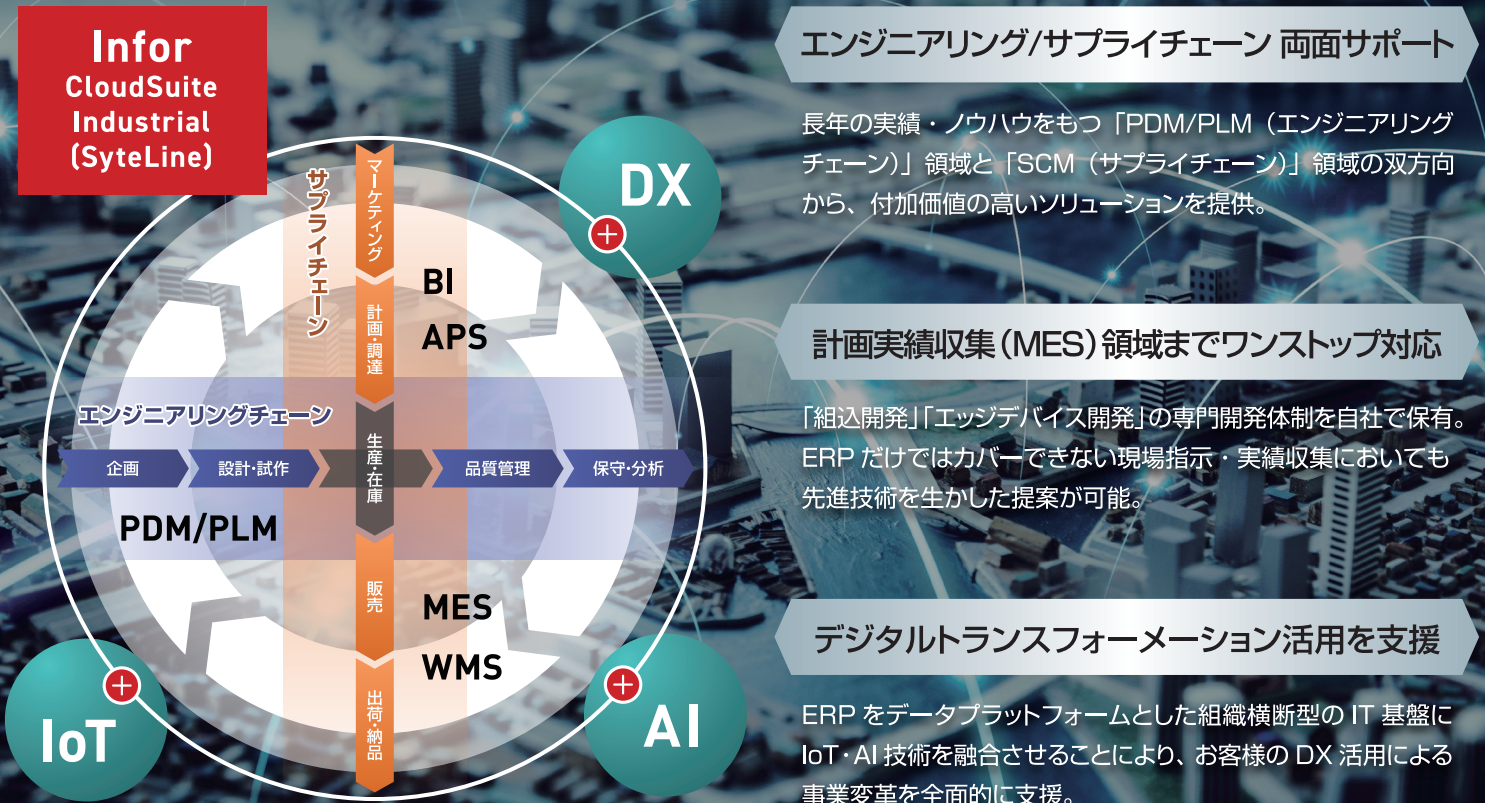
Infor
CloudSuite
Industrial
(SyteLine)

サプライチェーン

マーケティング

計画・調達

生産・在庫

販売

出荷・納品

BI
APS

エンジニアリングチェーン

企画

設計・試作

品質管理

保守・分析

PDM/PLM

MES
WMS

DX

IoT

AI

エンジニアリング/サプライチェーン 両面サポート

長年の実績・ノウハウをもつ「PDM/PLM（エンジニアリングチェーン）」領域と「SCM（サプライチェーン）」領域の双方向から、付加価値の高いソリューションを提供。

計画実績収集（MES）領域までワンストップ対応

「組込開発」「エッジデバイス開発」の専門開発体制を自社で保有。ERP だけではカバーできない現場指示・実績収集においても先進技術を生かした提案が可能。

デジタルトランスフォーメーション活用を支援

ERP をデータプラットフォームとした組織横断型の IT 基盤に IoT・AI 技術を融合させることにより、お客様の DX 活用による事業変革を全面的に支援。